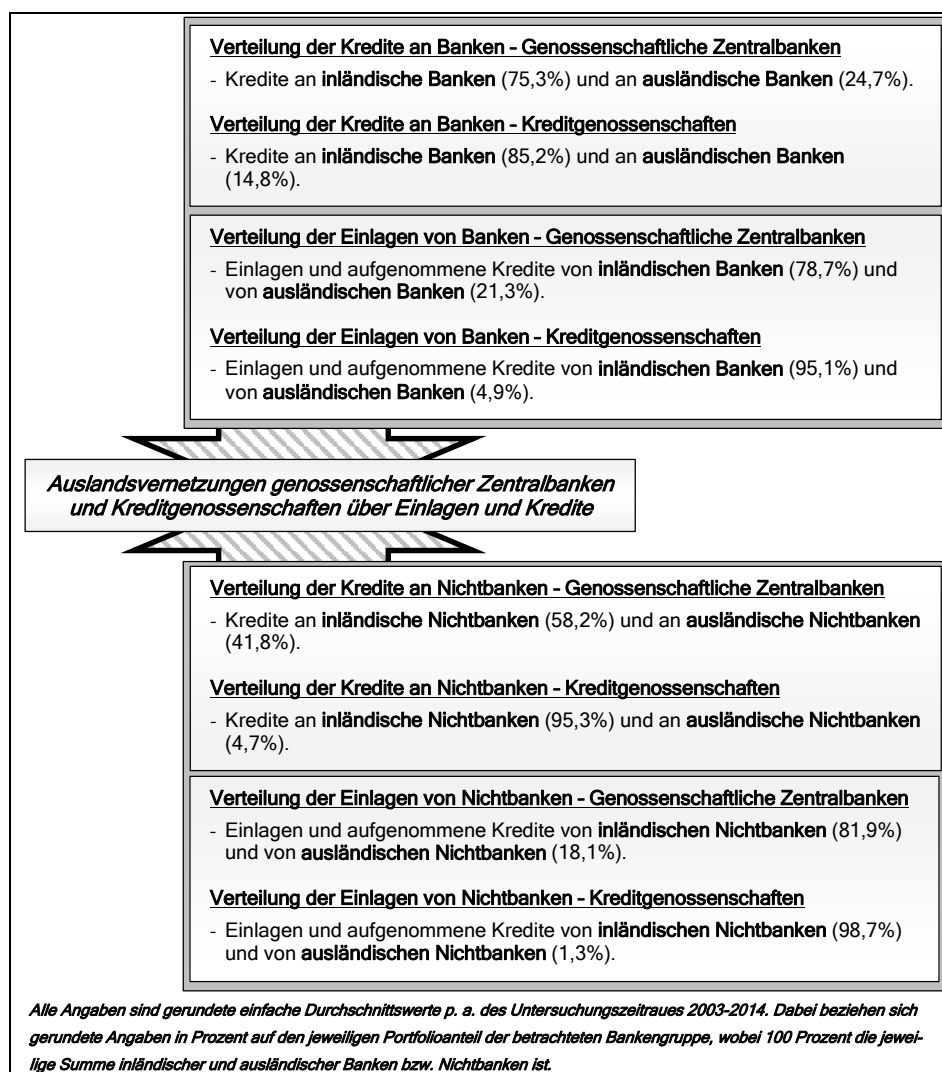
Verteilung der Kredite an Banken – Genossenschaftliche Zentralbanken

- Kredite an **inländische Banken** (75,3%) und an **ausländische Banken** (24,7%).

Verteilung der Kredite an Banken – Kreditgenossenschaften

- Kredite an **inländische Banken** (85,2%) und an **ausländischen Banken** (14,8%).

Verteilung der Einlagen von Banken – Genossenschaftliche Zentralbanken

- Einlagen und aufgenommene Kredite von **inländischen Banken** (78,7%) und von **ausländischen Banken** (21,3%).

Verteilung der Einlagen von Banken – Kreditgenossenschaften

- Einlagen und aufgenommene Kredite von **inländischen Banken** (95,1%) und von **ausländischen Banken** (4,9%).

Auslandsvernetzungen genossenschaftlicher Zentralbanken und Kreditgenossenschaften über Einlagen und Kredite

Verteilung der Kredite an Nichtbanken – Genossenschaftliche Zentralbanken

- Kredite an **inländische Nichtbanken** (58,2%) und an **ausländische Nichtbanken** (41,8%).

Verteilung der Kredite an Nichtbanken – Kreditgenossenschaften

- Kredite an **inländische Nichtbanken** (95,3%) und an **ausländische Nichtbanken** (4,7%).

Verteilung der Einlagen von Nichtbanken – Genossenschaftliche Zentralbanken

- Einlagen und aufgenommene Kredite von **inländischen Nichtbanken** (81,9%) und von **ausländischen Nichtbanken** (18,1%).

Verteilung der Einlagen von Nichtbanken – Kreditgenossenschaften

- Einlagen und aufgenommene Kredite von **inländischen Nichtbanken** (98,7%) und von **ausländischen Nichtbanken** (1,3%).

Alle Angaben sind gerundete einfache Durchschnittswerte p. a. des Untersuchungszeitraues 2003-2014. Dabei beziehen sich gerundete Angaben in Prozent auf den jeweiligen Portfolioanteil der betrachteten Bankengruppe, wobei 100 Prozent die jeweilige Summe inländischer und ausländischer Banken bzw. Nichtbanken ist.